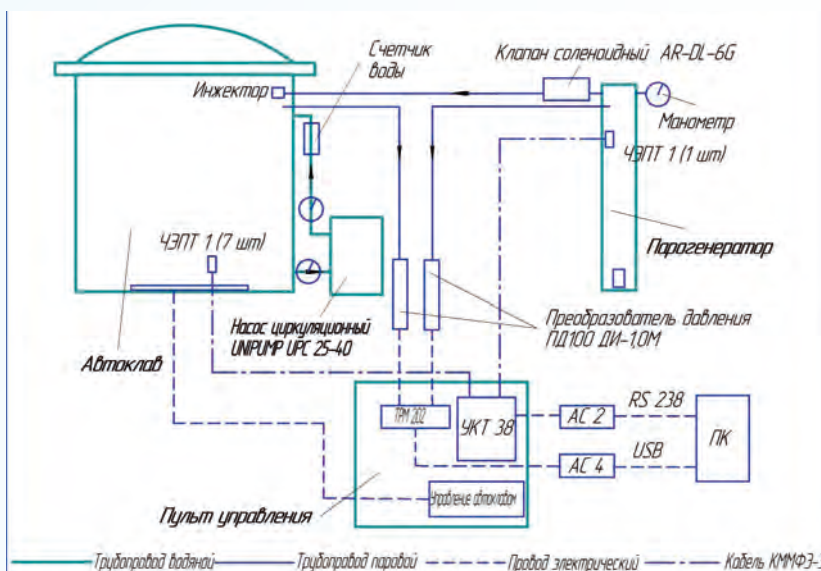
Счетчик воды

Клапан соленоидный AR-DL-6G

Инжектор

Манометр

ЧЭПТ 1 (1 шт)

ЧЭПТ 1 (7 шт)

Парогенератор

Насос циркуляционный UNIPUMP UPC 25-40

Преобразователь давления ПД100 ДИ-1,0М

Автоклав

ТРМ 202

УКТ 38

АС 2

RS 238

ПК

USB

АС 4

Управление автоклавом

Пульт управления

Трубопровод водяной

Трубопровод паровой

Провод электрический

Кабель КММФЭ-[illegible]